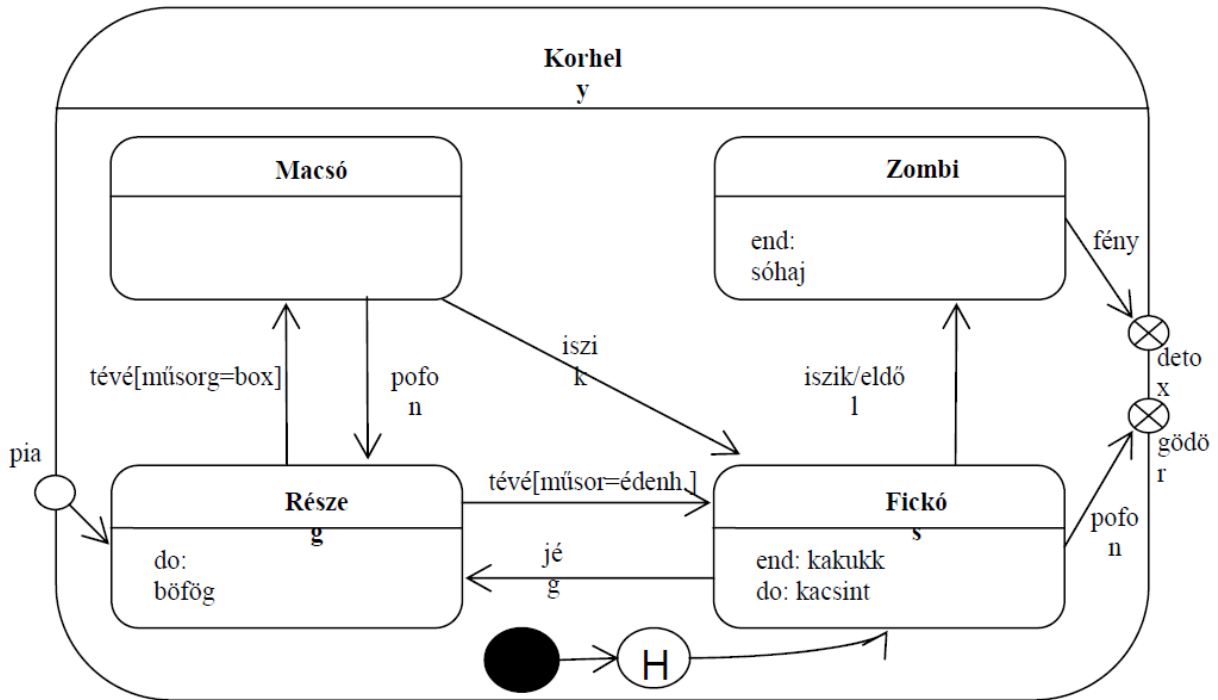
Korhel
y

Macsó

Zombi

end:
sóhaj

fény

tévé[műsorg=box]

pofo
n

iszi
k

iszik/eldő
l

deto
x

gödö
r

pia

Része
g

do:
böfög

tévé[műsor=édenh.]

jé
g

Fickó
s

end: kakukk
do: kacsint

pofo
n

H